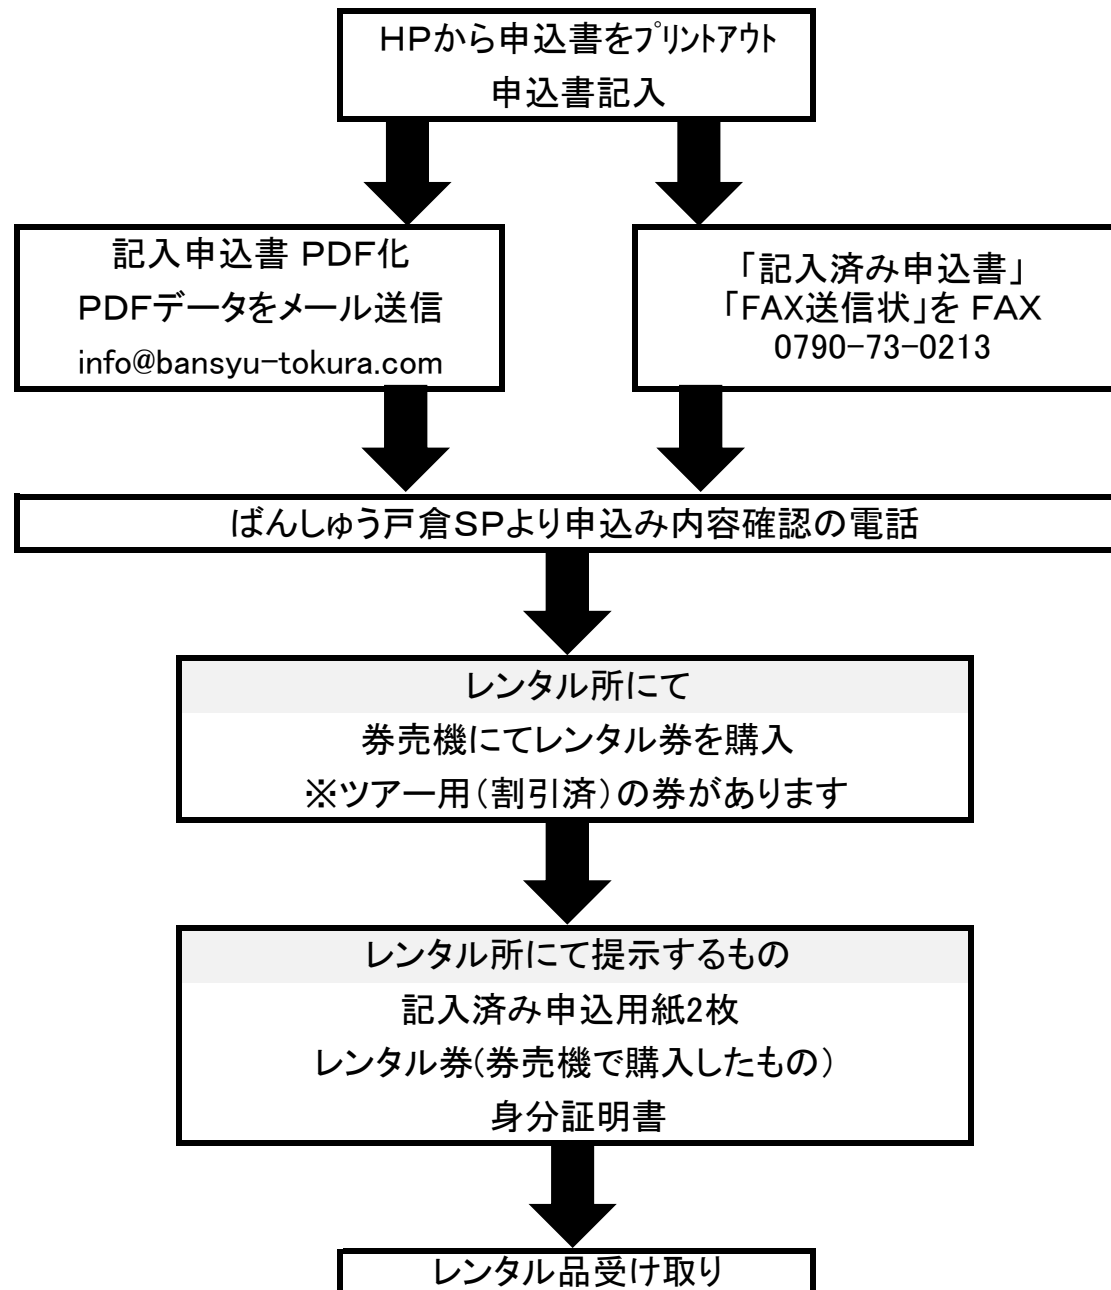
HPから申込書をﾌﾟﾘﾝﾄｱｳﾄ
申込書記入

記入申込書 PDF化
PDFデータをメール送信
info@bansyu-tokura.com

「記入済み申込書」
「FAX送信状」を FAX
0790-73-0213

ばんしゅう戸倉SPより申込み内容確認の電話

レンタル所にて
券売機にてレンタル券を購入
※ツアー用(割引済)の券があります

レンタル所にて提示するもの
記入済み申込用紙2枚
レンタル券(券売機で購入したもの)
身分証明書

レンタル品受け取り